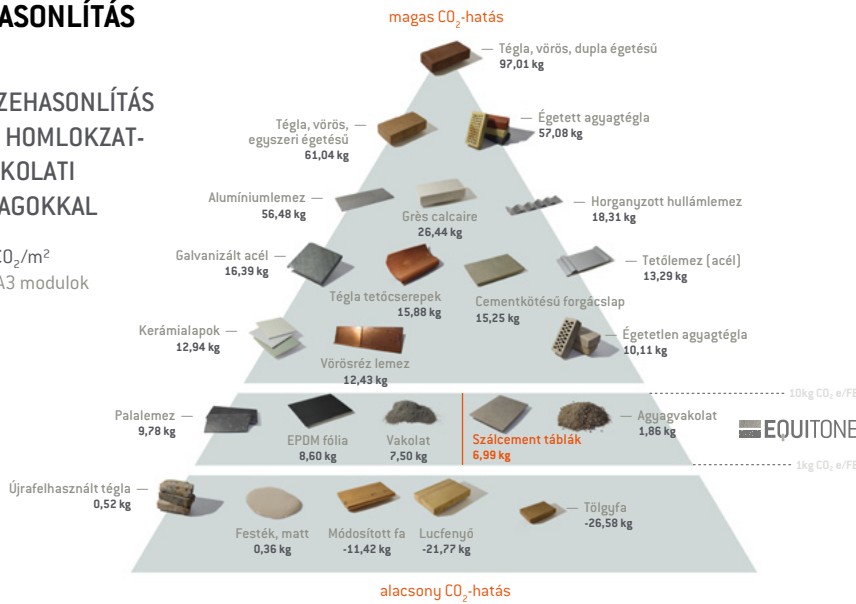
ASONLÍTÁS

ZEHASONLÍTÁS
HOMLOKZAT-
KOLATI
AGOKKAL

$CO_2/m^2$
A3 modulok

magas $CO_2$-hatás

Tégla, vörös, dupla égetésű
97,01 kg

Tégla, vörös, egyszeri égetésű
61,04 kg

Égetett agyagtégla
57,08 kg

Alumíniumlemez
56,48 kg

Grès calcaire
26,44 kg

Horganyzott hullámlemez
18,31 kg

Galvanizált acél
16,39 kg

Tégla tetőcserepek
15,88 kg

Cementkötésű forgácslap
15,25 kg

Tetőlemez (acél)
13,29 kg

Kerámialapok
12,94 kg

Vörösréz lemez
12,43 kg

Égetetlen agyagtégla
10,11 kg

10kg $CO_2$ e/FE

Palalemez
9,78 kg

EPDM fólia
8,60 kg

Vakolat
7,50 kg

Szálcement táblák
6,99 kg

Agyagvakolat
1,86 kg

EQUITONE

1kg $CO_2$ e/FE

Újrafelhasznált tégla
0,52 kg

Festék, matt
0,36 kg

Módosított fa
-11,42 kg

Lucfenyő
-21,77 kg

Tölgyfa
-26,58 kg

alacsony $CO_2$-hatás